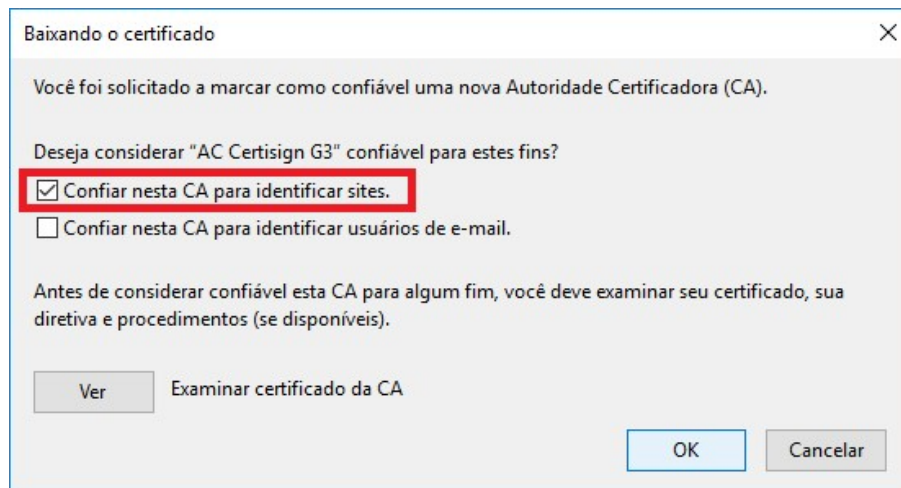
Baixando o certificado

×

Você foi solicitado a marcar como confiável uma nova Autoridade Certificadora (CA).

Deseja considerar "AC Certisign G3" confiável para estes fins?

☑ Confiar nesta CA para identificar sites.

☐ Confiar nesta CA para identificar usuários de e-mail.

Antes de considerar confiável esta CA para algum fim, você deve examinar seu certificado, sua diretiva e procedimentos (se disponíveis).

Ver

Examinar certificado da CA

OK

Cancelar